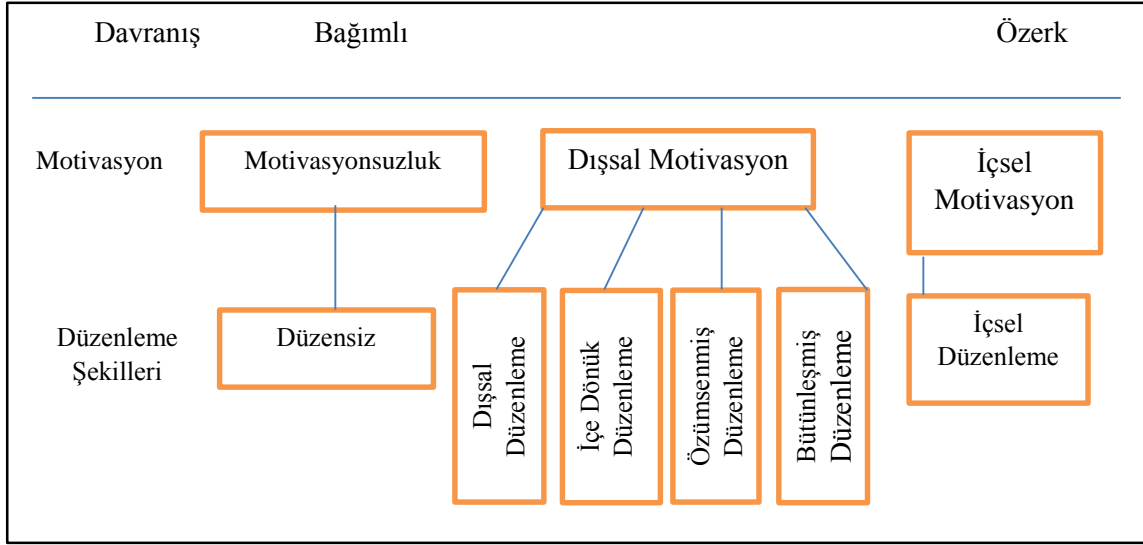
Davranış Bağımlı Özerk

Motivasyon

Motivasyonsuzluk

Dışsal Motivasyon

İçsel Motivasyon

Düzenleme Şekilleri

Düzensiz

Dışsal Düzenleme

İçe Dönük Düzenleme

Özümsenmiş Düzenleme

Bütünleşmiş Düzenleme

İçsel Düzenleme